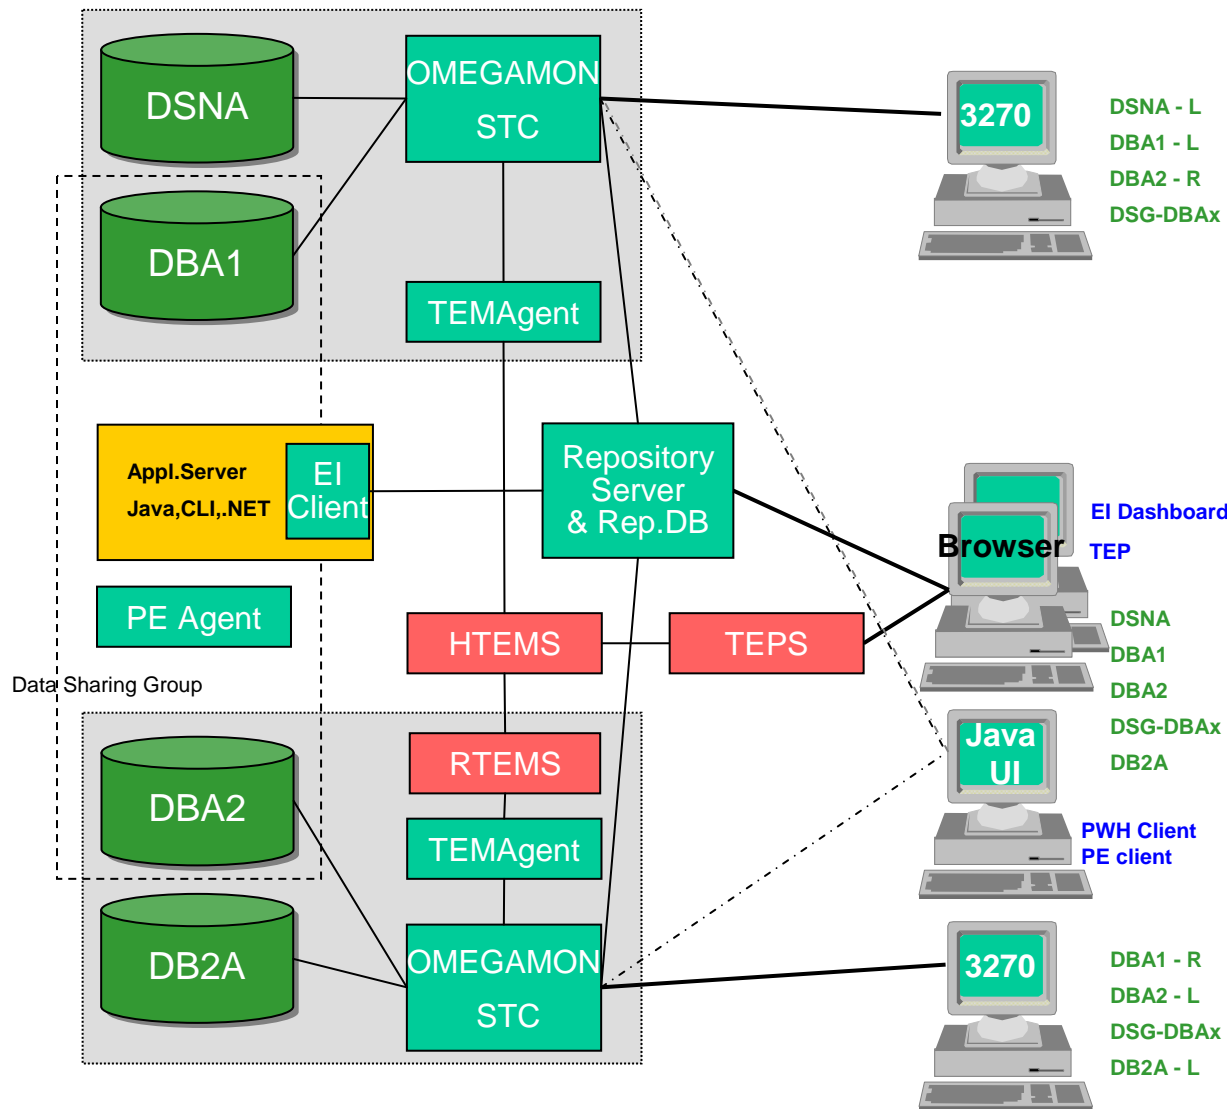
DSNA

OMEGAMON STC

3270

DSNA - L
DBA1 - L
DBA2 - R
DSG-DBAx

DBA1

TEMAgent

Appl.Server Java,CLI,.NET

EI Client

Repository Server & Rep.DB

EI Dashboard
Browser
TEP

PE Agent

HTEMS

TEPS

DSNA
DBA1
DBA2
DSG-DBAx
DB2A

Data Sharing Group

RTEMS

Java UI

DBA2

TEMAgent

PWH Client
PE client

DB2A

OMEGAMON STC

3270

DBA1 - R
DBA2 - L
DSG-DBAx
DB2A - L